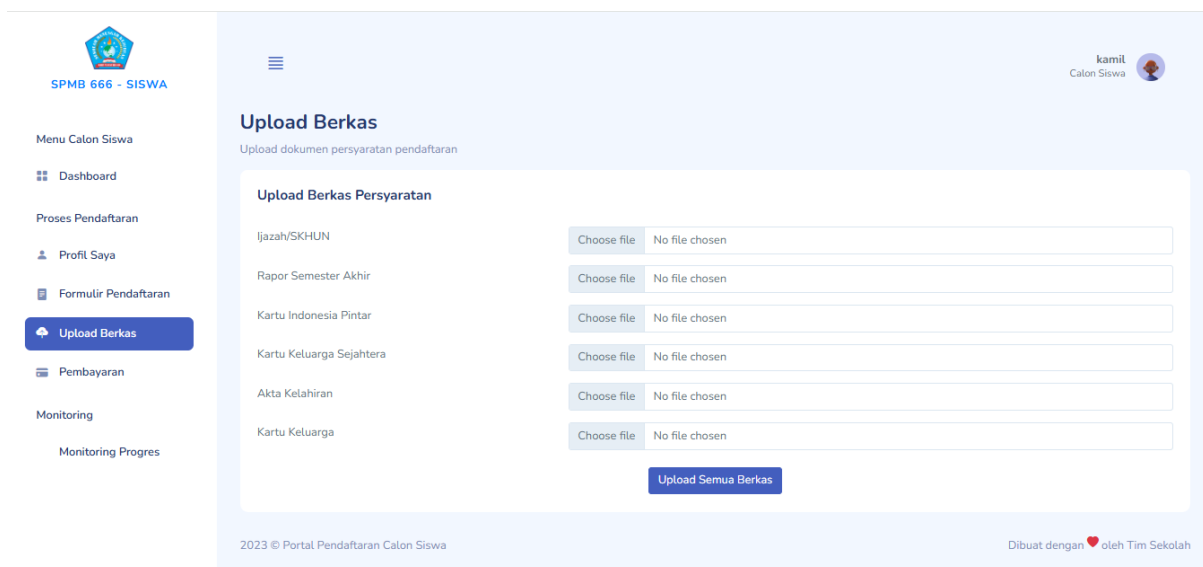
SPMB 666 - SISWA

Menu Calon Siswa

Dashboard

Proses Pendaftaran

Profil Saya

Formulir Pendaftaran

Upload Berkas

Pembayaran

Monitoring

Monitoring Progres

kamil
Calon Siswa

Upload Berkas

Upload dokumen persyaratan pendaftaran

Upload Berkas Persyaratan

Ijazah/SKHUN Choose file No file chosen

Rapor Semester Akhir Choose file No file chosen

Kartu Indonesia Pintar Choose file No file chosen

Kartu Keluarga Sejahtera Choose file No file chosen

Akta Kelahiran Choose file No file chosen

Kartu Keluarga Choose file No file chosen

Upload Semua Berkas

2023 © Portal Pendaftaran Calon Siswa

Dibuat dengan oleh Tim Sekolah